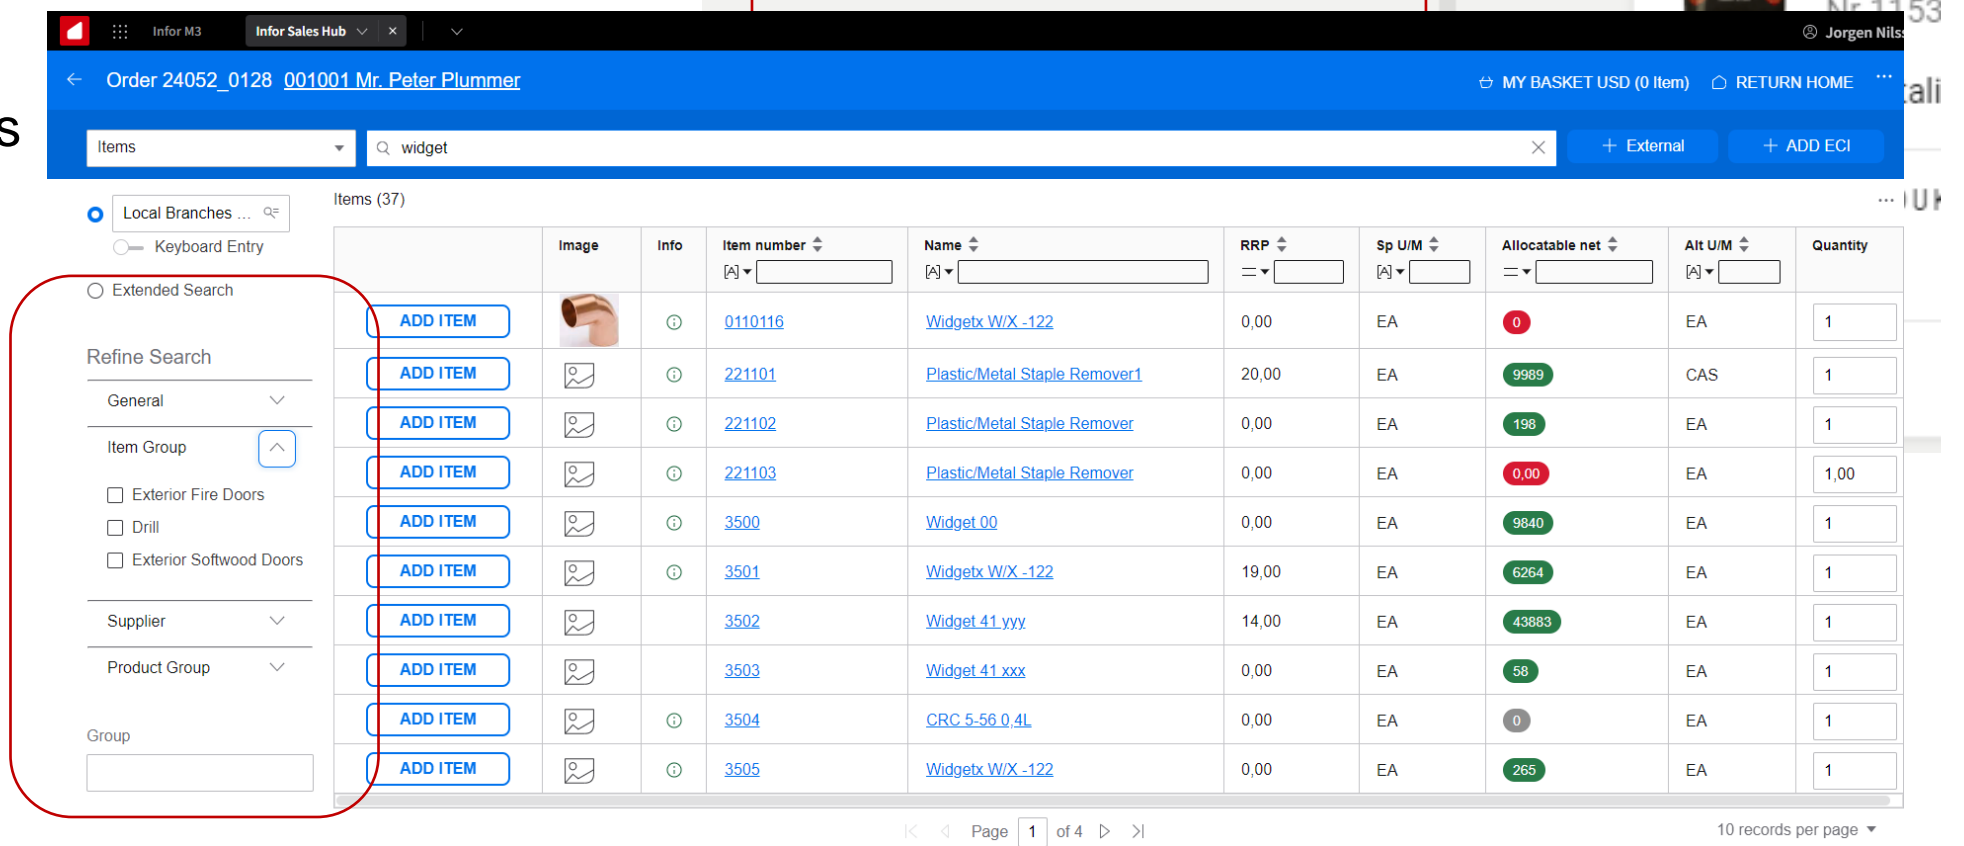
Infor M3 Infor Sales Hub × Jorgen Nils

← Order 24052_0128 001001 Mr. Peter Plummer MY BASKET USD (0 Item) RETURN HOME ···

Items widget + External + ADD ECI

Local Branches ...
Keyboard Entry
Extended Search

Refine Search
General
Item Group
Exterior Fire Doors
Drill
Exterior Softwood Doors
Supplier
Product Group

Group

Items (37) ···

| | Image | Info | Item number | Name | RRP | Sp U/M | Allocatable net | Alt U/M | Quantity |
|---|---|---|---|---|---|---|---|---|---|
| ADD ITEM | | | 0110116 | Widgetx W/X -122 | 0,00 | EA | 0 | EA | 1 |
| ADD ITEM | | | 221101 | Plastic/Metal Staple Remover1 | 20,00 | EA | 9989 | CAS | 1 |
| ADD ITEM | | | 221102 | Plastic/Metal Staple Remover | 0,00 | EA | 198 | EA | 1 |
| ADD ITEM | | | 221103 | Plastic/Metal Staple Remover | 0,00 | EA | 0,00 | EA | 1,00 |
| ADD ITEM | | | 3500 | Widget 00 | 0,00 | EA | 9840 | EA | 1 |
| ADD ITEM | | | 3501 | Widgetx W/X -122 | 19,00 | EA | 6264 | EA | 1 |
| ADD ITEM | | | 3502 | Widget 41 yyy | 14,00 | EA | 43883 | EA | 1 |
| ADD ITEM | | | 3503 | Widget 41 xxx | 0,00 | EA | 58 | EA | 1 |
| ADD ITEM | | | 3504 | CRC 5-56 0,4L | 0,00 | EA | 0 | EA | 1 |
| ADD ITEM | | | 3505 | Widgetx W/X -122 | 0,00 | EA | 265 | EA | 1 |

Page 1 of 4 10 records per page